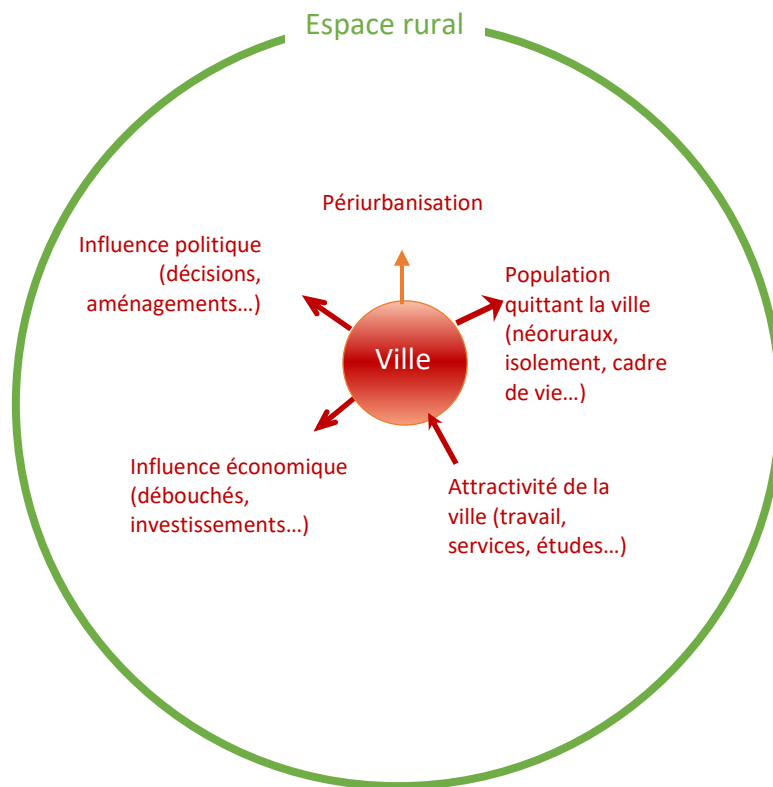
Espace rural

Périurbanisation

Influence politique (décisions, aménagements…)

Population quittant la ville (néoruraux, isolement, cadre de vie…)

Ville

Influence économique (débouchés, investissements…)

Attractivité de la ville (travail, services, études…)